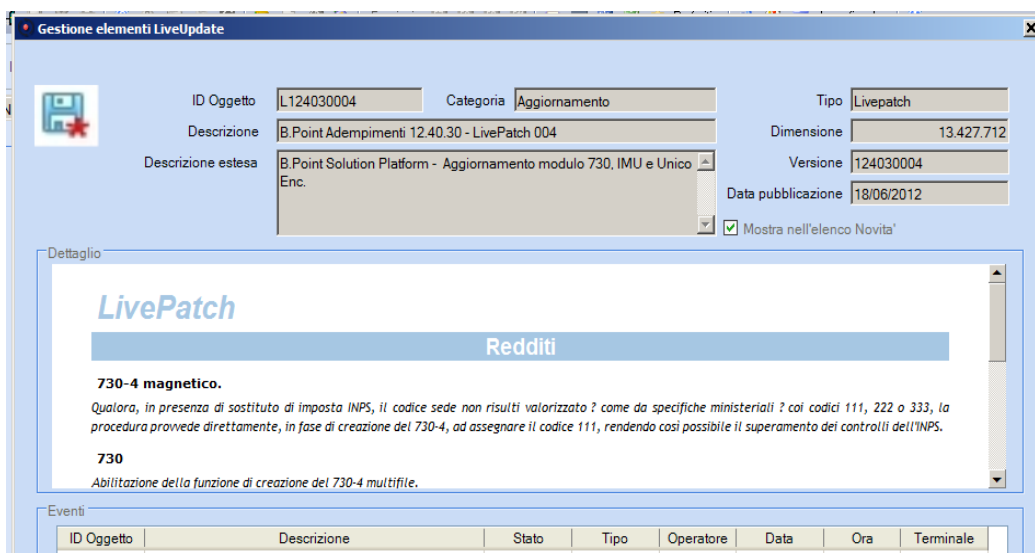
Gestione elementi LiveUpdate

ID Oggetto L124030004
Categoria Aggiornamento
Tipo Livepatch
Descrizione B.Point Adempimenti 12.40.30 - LivePatch 004
Dimensione 13.427.712
Descrizione estesa B.Point Solution Platform - Aggiornamento modulo 730, IMU e Unico Enc.
Versione 124030004
Data pubblicazione 18/06/2012
Mostra nell'elenco Novita'

Dettaglio

LivePatch

Redditi

730-4 magnetico.

Qualora, in presenza di sostituto di imposta INPS, il codice sede non risulti valorizzato ? come da specifiche ministeriali ? coi codici 111, 222 o 333, la procedura provvede direttamente, in fase di creazione del 730-4, ad assegnare il codice 111, rendendo così possibile il superamento dei controlli dell'INPS.

730

Abilitazione della funzione di creazione del 730-4 multifile.

Eventi

| ID Oggetto | Descrizione | Stato | Tipo | Operatore | Data | Ora | Terminale |
|---|---|---|---|---|---|---|---|